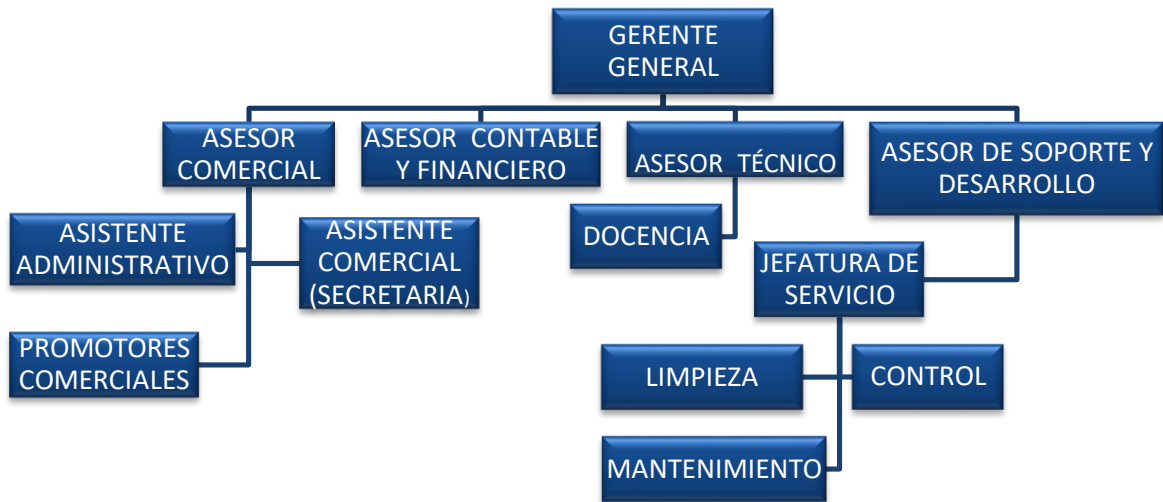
GERENTE GENERAL

ASESOR COMERCIAL

ASESOR CONTABLE Y FINANCIERO

ASESOR TÉCNICO

ASESOR DE SOPORTE Y DESARROLLO

ASISTENTE ADMINISTRATIVO

ASISTENTE COMERCIAL (SECRETARIA)

DOCENCIA

JEFATURA DE SERVICIO

PROMOTORES COMERCIALES

LIMPIEZA

CONTROL

MANTENIMIENTO